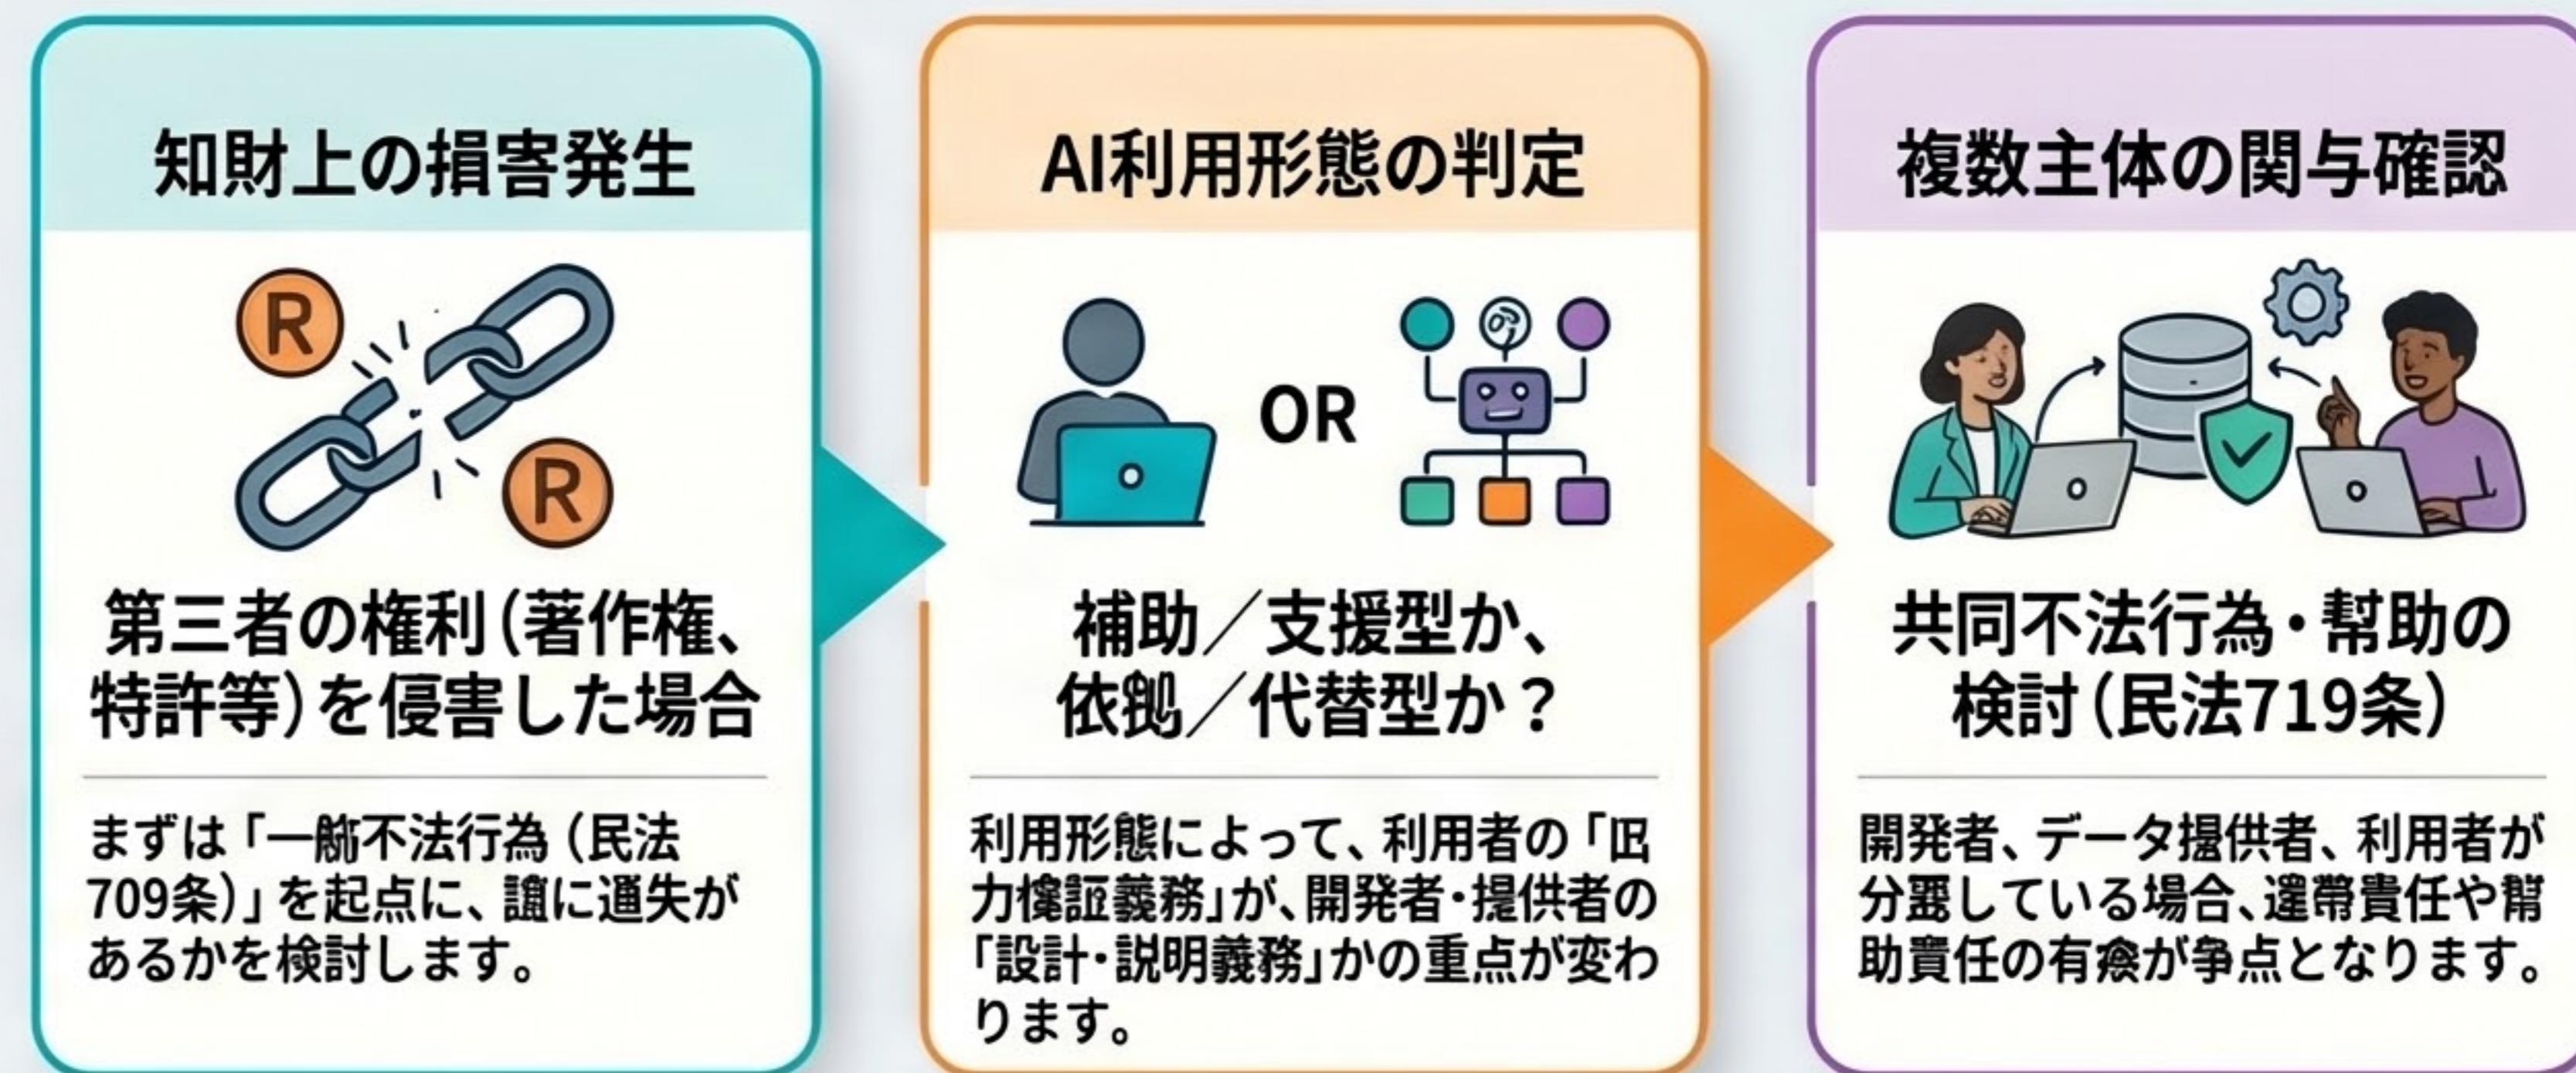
知財上の損害発生

R

R

第三者の権利(著作権、特許等)を侵害した場合

まずは「一餔不法行為(民法709条)」を起点に、譃に過失があるかを検討します。

AI利用形態の判定

OR

補助／支援型か、依鋧／代替型か？

利用形態によって、利用者の「叿力検証義務」が、開発者・提供者の「設計・説明義務」かの重点が変わります。

複数主体の関与確認

共同不法行為・幇助の検討(民法719条)

開発者、データ撮供者、利用者が分罵している場合、運帯責任や幇助賞任の有衾が争点となります。